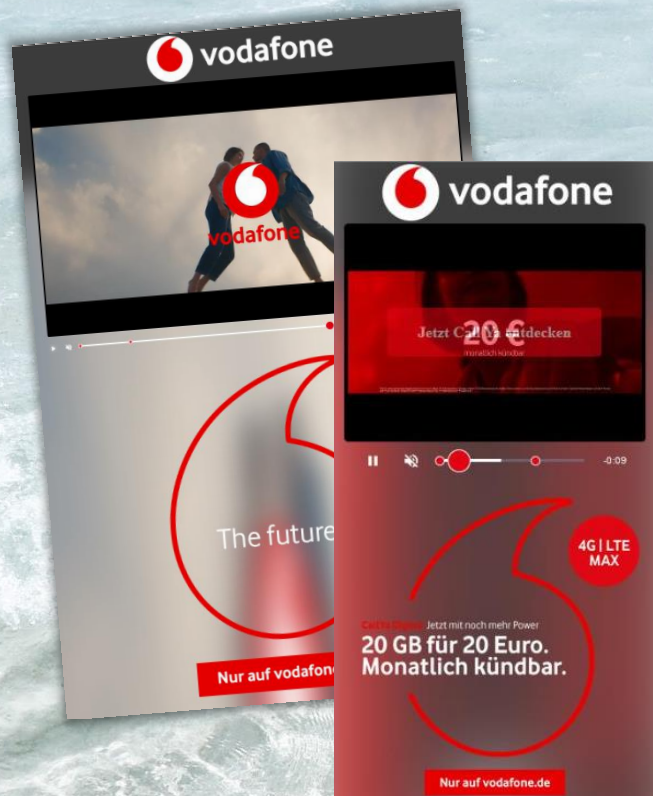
vodafone

vodafone

The future

Nur auf vodafone

vodafone

Jetzt CallYa entdecken

20 €

monatlich kündbar

-0:09

4G | LTE MAX

CallYa Digital Jetzt mit noch mehr Power

20 GB für 20 Euro. Monatlich kündbar.

Nur auf vodafone.de